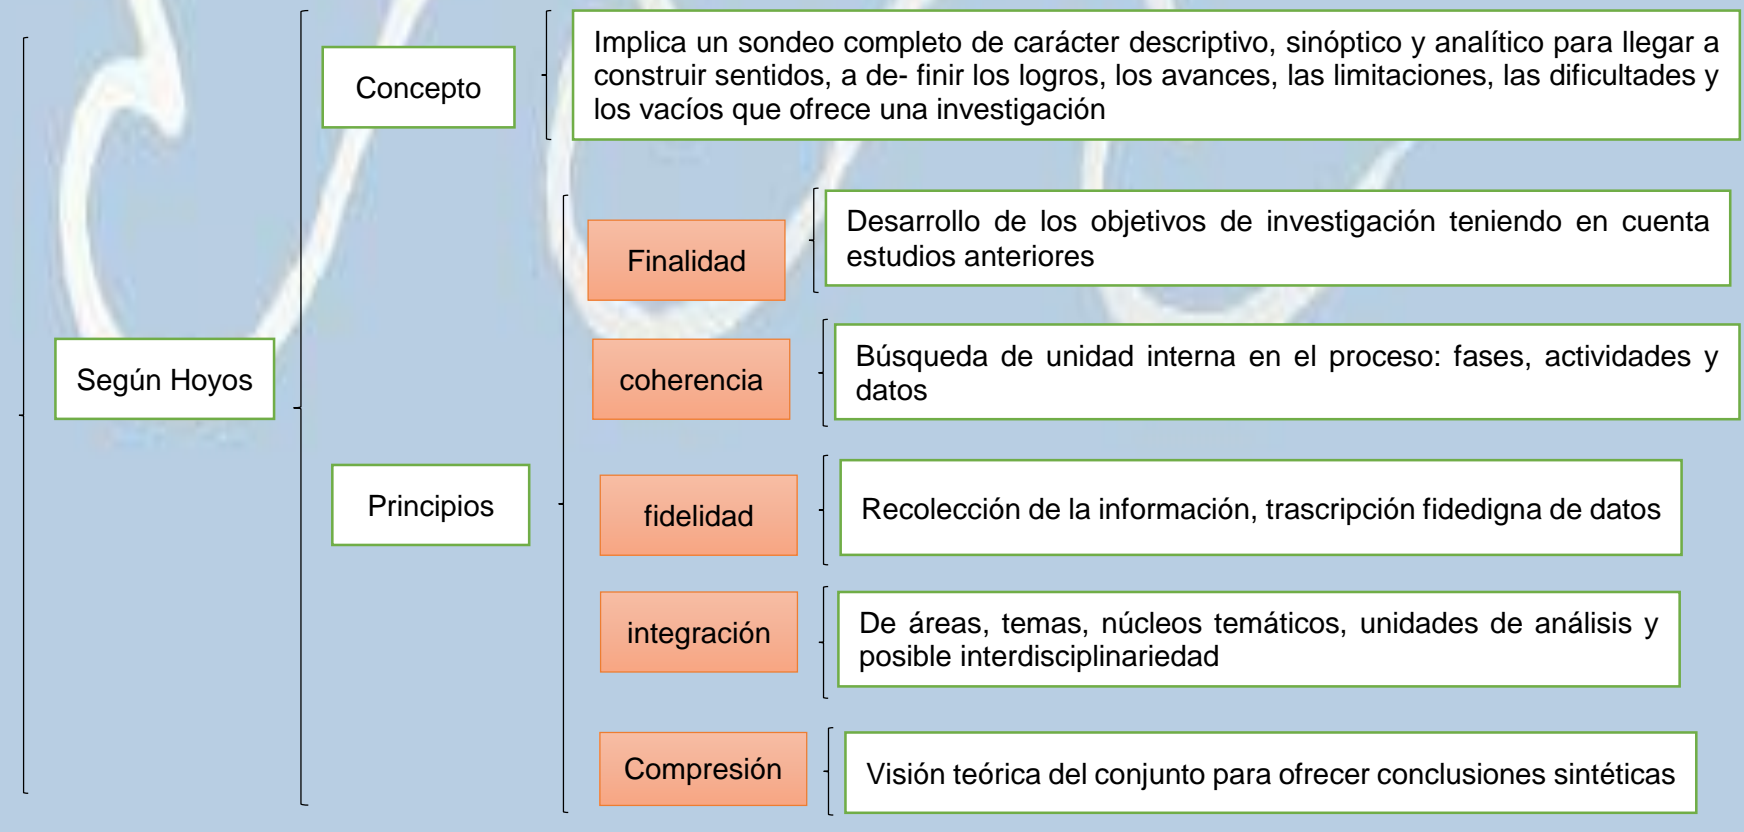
Según Hoyos

Concepto

Implica un sondeo completo de carácter descriptivo, sinóptico y analítico para llegar a construir sentidos, a de- finir los logros, los avances, las limitaciones, las dificultades y los vacíos que ofrece una investigación

Principios

Finalidad

Desarrollo de los objetivos de investigación teniendo en cuenta estudios anteriores

coherencia

Búsqueda de unidad interna en el proceso: fases, actividades y datos

fidelidad

Recolección de la información, trascripción fidedigna de datos

integración

De áreas, temas, núcleos temáticos, unidades de análisis y posible interdisciplinariedad

Compresión

Visión teórica del conjunto para ofrecer conclusiones sintéticas